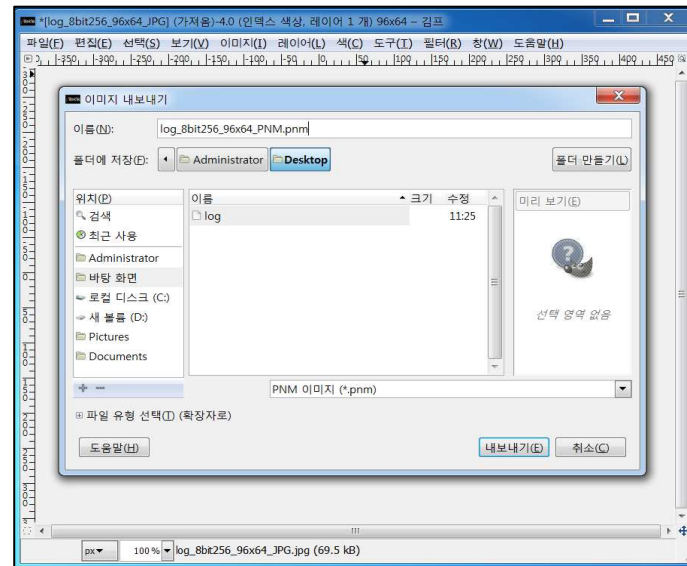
*[log_8bit256_96x64_JPG] (가져옴)-4.0 (인덱스 색상, 레이어 1 개) 96x64 – 김프

파일(F) 편집(E) 선택(S) 보기(V) 이미지(I) 레이어(L) 색(C) 도구(T) 필터(R) 창(W) 도움말(H)

-350 -300 -250 -200 -150 -100 -50 0 50 100 150 200 250 300 350 400 450

이미지 내보내기

이름(N): log_8bit256_96x64_PNM.pnm

폴더에 저장(F): Administrator Desktop

폴더 만들기(L)

위치(P)
검색
최근 사용
Administrator
바탕 화면
로컬 디스크 (C:)
새 볼륨 (D:)
Pictures
Documents

이름 크기 수정
log 11:25

미리 보기(E)

선택 영역 없음

PNM 이미지 (*.pnm)

파일 유형 선택(T) (확장자로)

도움말(H)

내보내기(E) 취소(C)

px 100 % log_8bit256_96x64_JPG.jpg (69.5 kB)